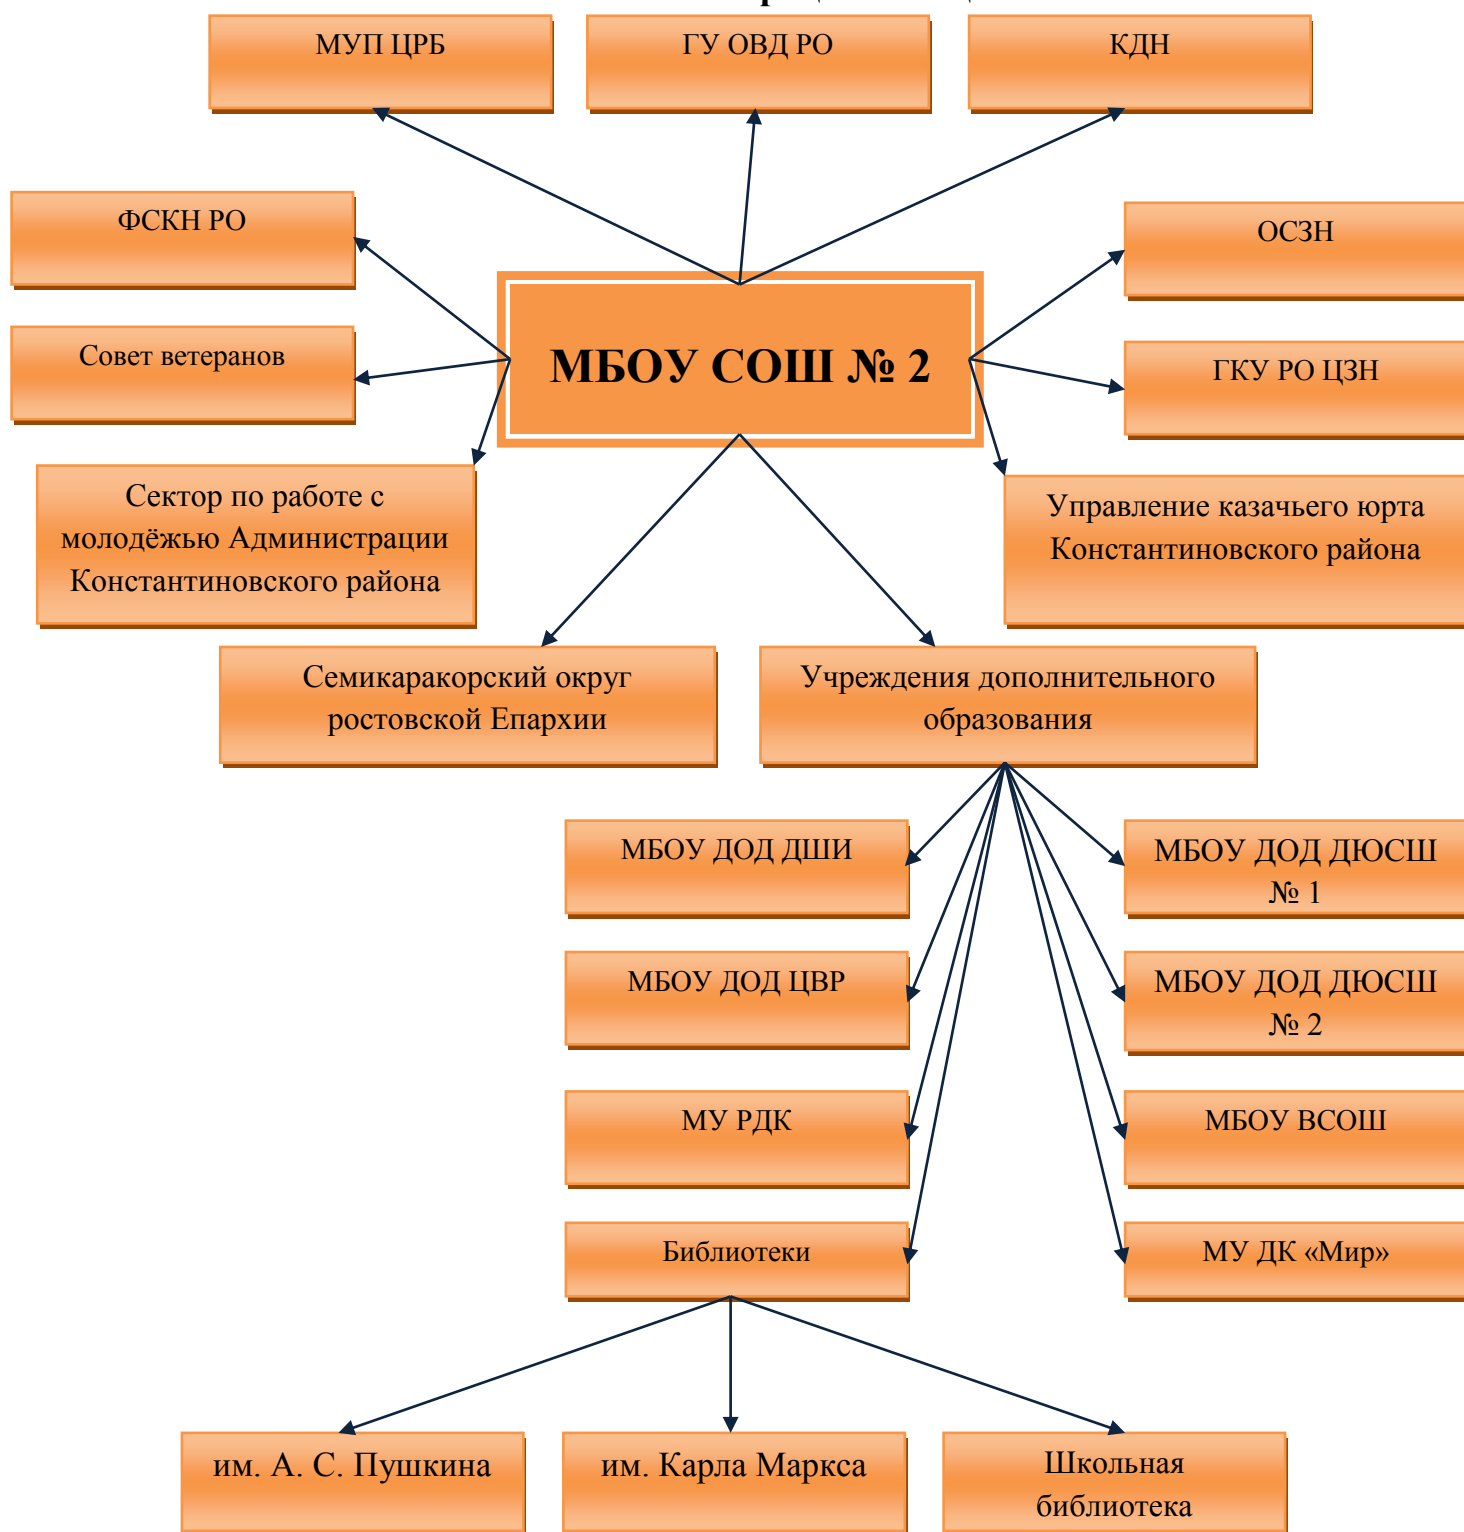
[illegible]

МУП ЦРБ

ГУ ОВД РО

КДН

ФСКН РО

ОСЗН

МБОУ СОШ № 2

Совет ветеранов

ГКУ РО ЦЗН

Сектор по работе с молодёжью Администрации Константиновского района

Управление казачьего юрта Константиновского района

Семикаракорский округ ростовской Епархии

Учреждения дополнительного образования

МБОУ ДОД ДШИ

МБОУ ДОД ДЮСШ № 1

МБОУ ДОД ЦВР

МБОУ ДОД ДЮСШ № 2

МУ РДК

МБОУ ВСОШ

Библиотеки

МУ ДК «Мир»

им. А. С. Пушкина

им. Карла Маркса

Школьная библиотека